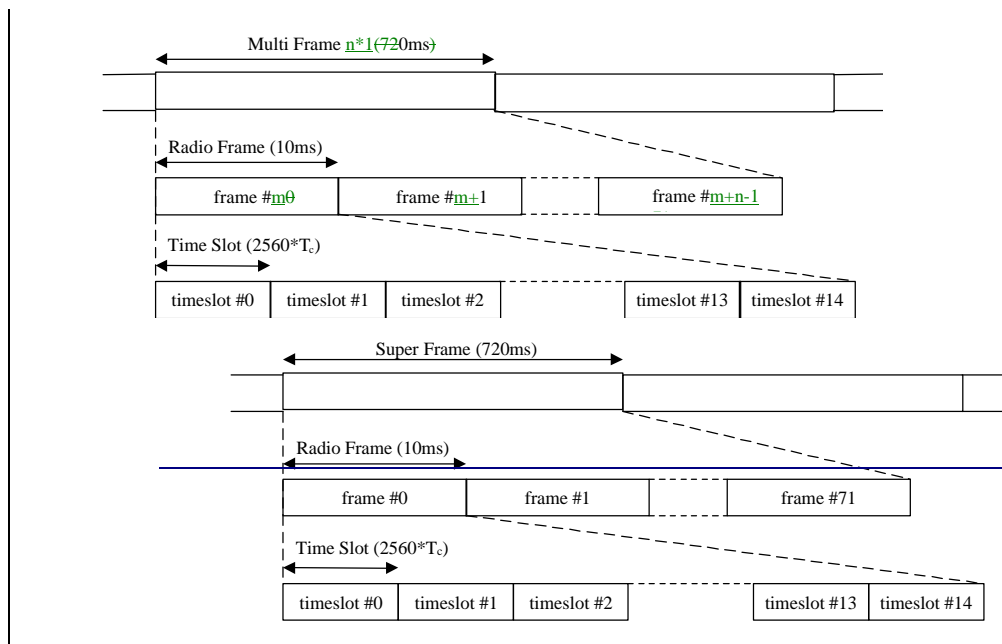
Multi Frame n*1(720ms)

Radio Frame (10ms)

frame #m0

frame #m+1

frame #m+n-1

Time Slot (2560*T$_c$)

timeslot #0

timeslot #1

timeslot #2

timeslot #13

timeslot #14

Super Frame (720ms)

Radio Frame (10ms)

frame #0

frame #1

frame #71

Time Slot (2560*T$_c$)

timeslot #0

timeslot #1

timeslot #2

timeslot #13

timeslot #14